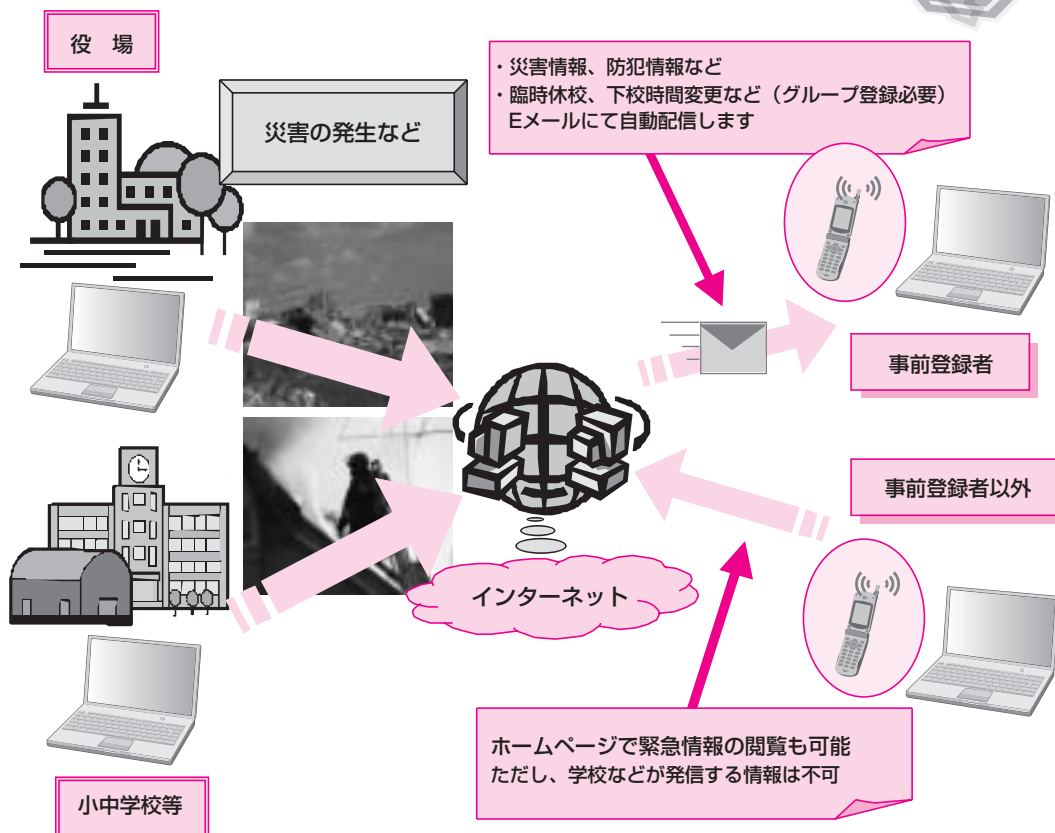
役　場

災害の発生など

・災害情報、防犯情報など
・臨時休校、下校時間変更など（グループ登録必要）
Eメールにて自動配信します

事前登録者

事前登録者以外

インターネット

ホームページで緊急情報の閲覧も可能
ただし、学校などが発信する情報は不可

小中学校等